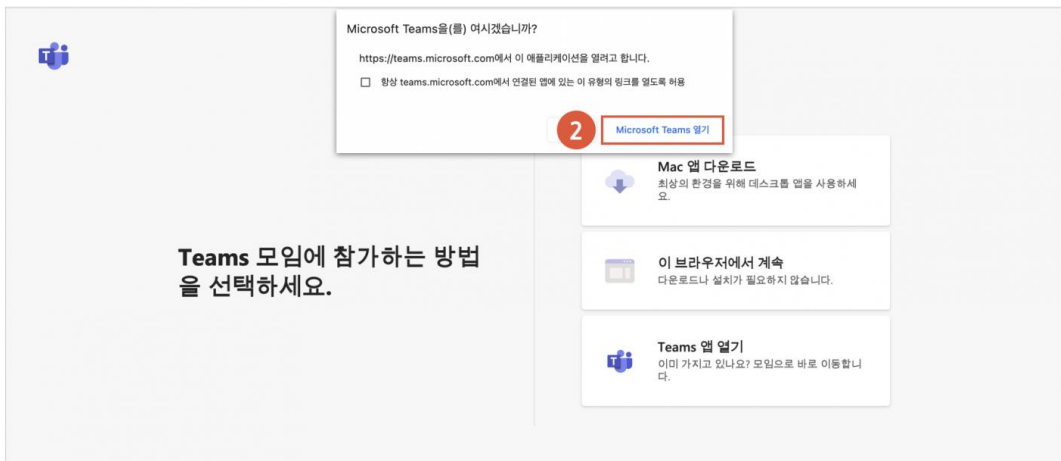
Microsoft Teams을(를) 여시겠습니까?

https://teams.microsoft.com에서 이 애플리케이션을 열려고 합니다.

☐ 항상 teams.microsoft.com에서 연결된 앱에 있는 이 유형의 링크를 열도록 허용

2 Microsoft Teams 열기

Teams 모임에 참가하는 방법을 선택하세요.

Mac 앱 다운로드
최상의 환경을 위해 데스크톱 앱을 사용하세요.

이 브라우저에서 계속
다운로드나 설치가 필요하지 않습니다.

Teams 앱 열기
이미 가지고 있나요? 모임으로 바로 이동합니다.